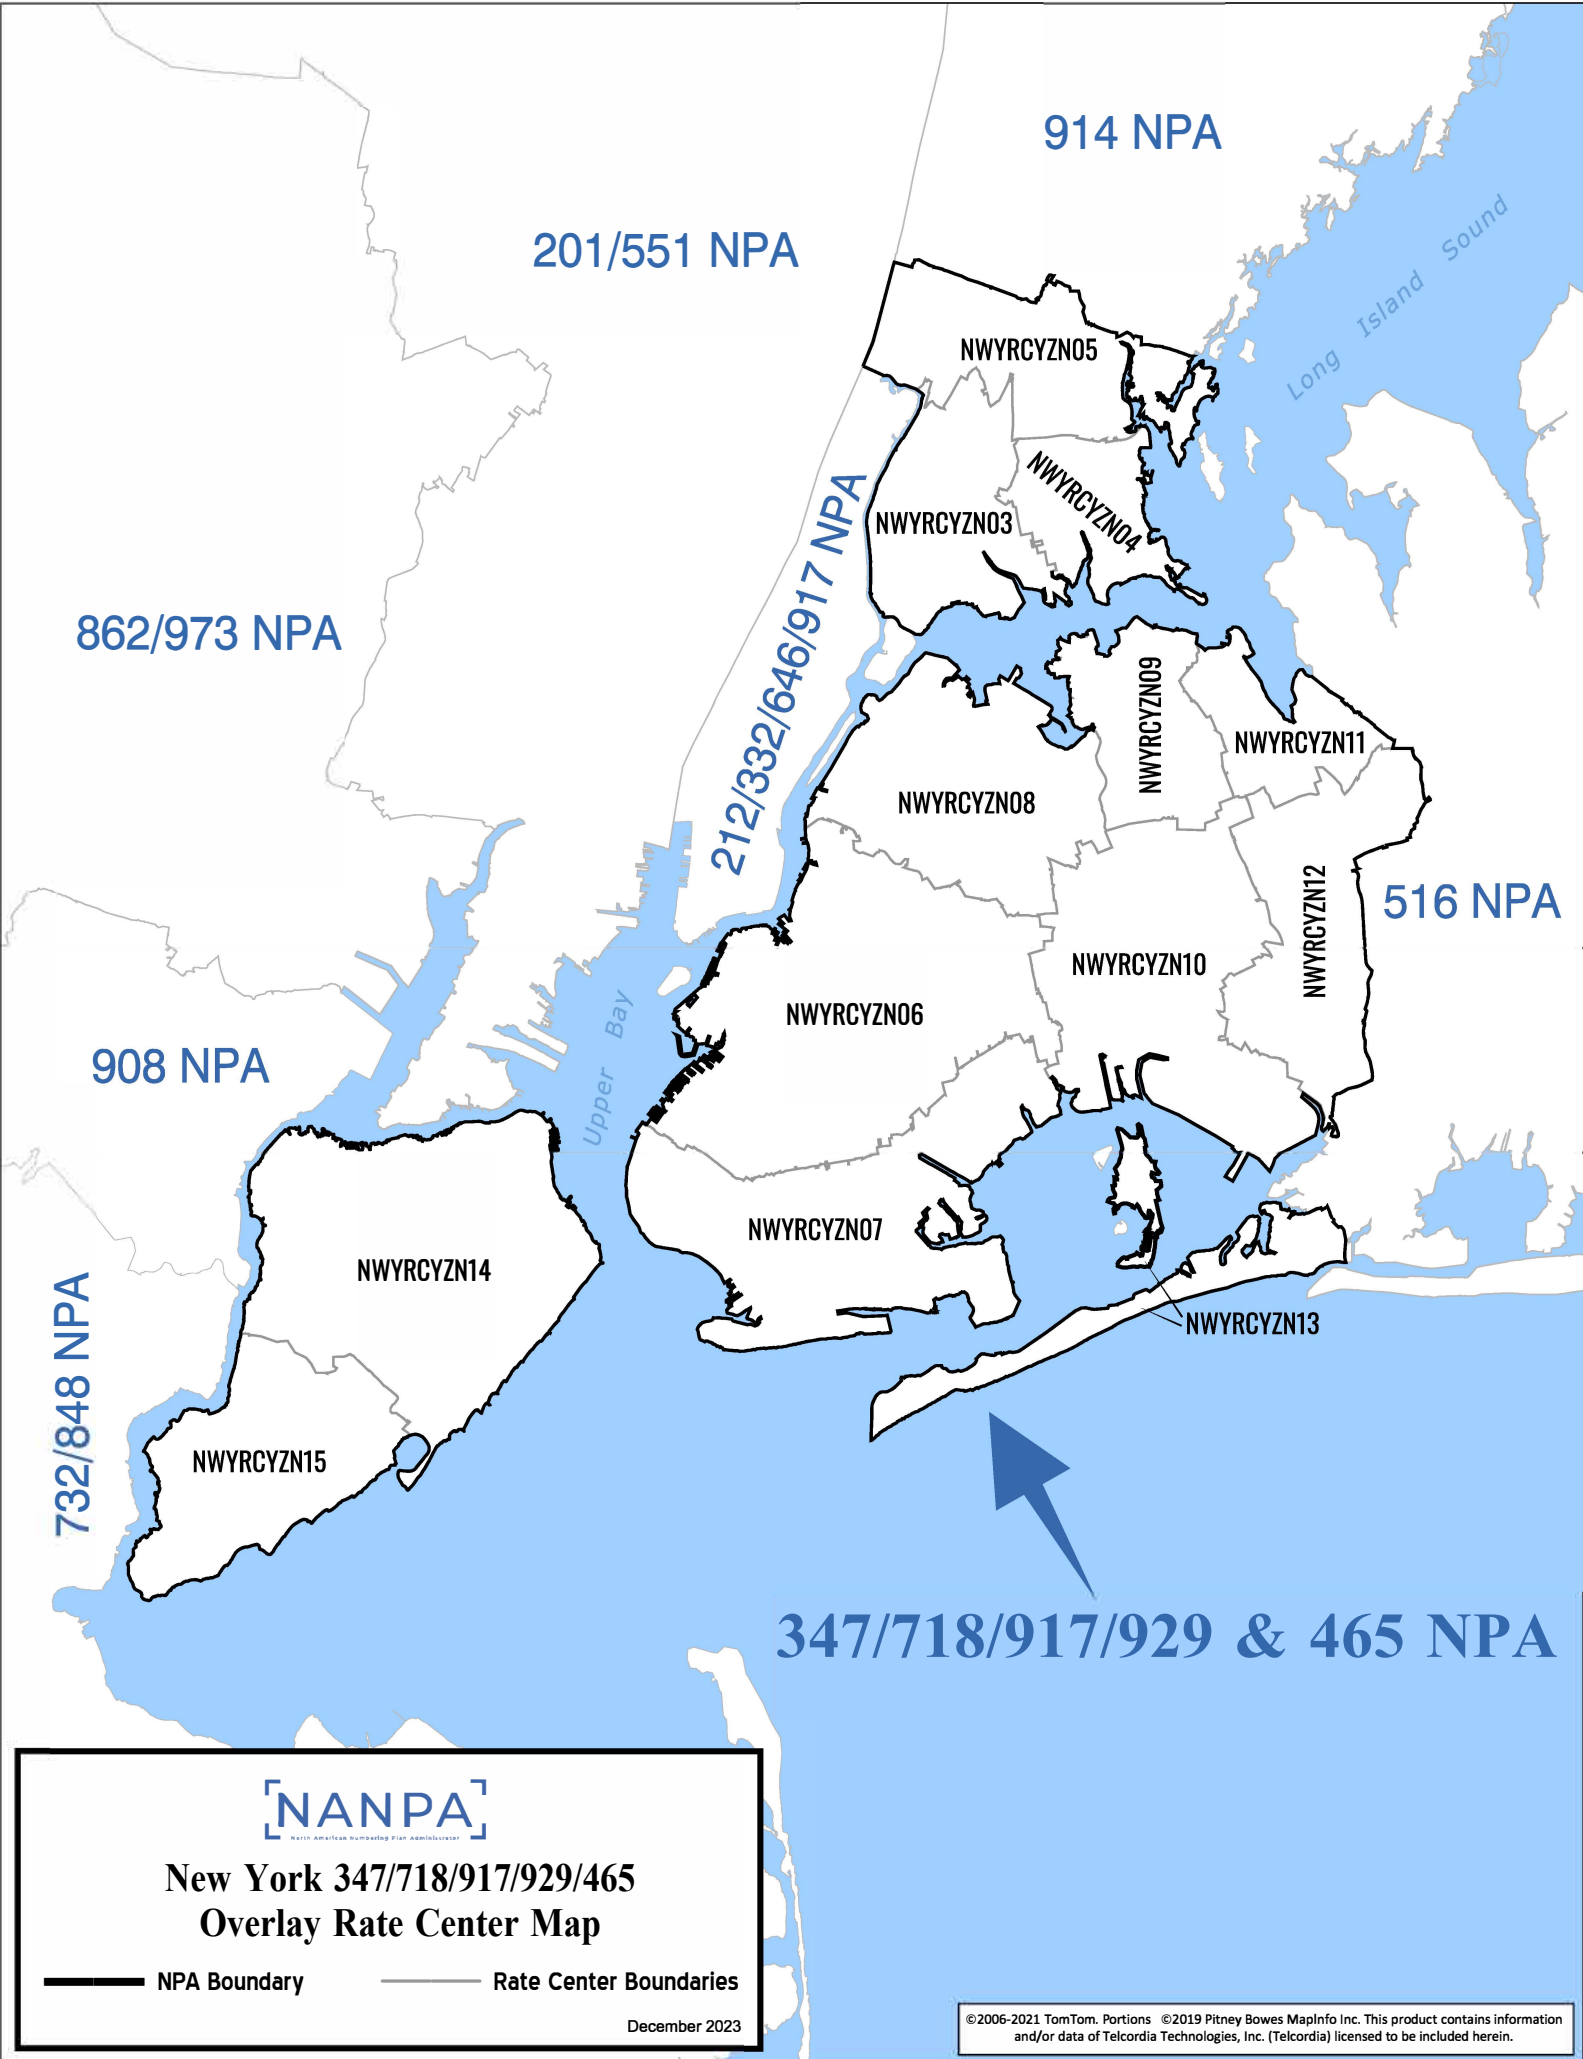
914 NPA

201/551 NPA

Long Island Sound

NWYRCYZN05

NWYRCYZN04

NWYRCYZN03

212/332/646/917 NPA

862/973 NPA

NWYRCYZN09

NWYRCYZN11

NWYRCYZN08

NWYRCYZN12

516 NPA

NWYRCYZN10

Upper Bay

NWYRCYZN06

908 NPA

NWYRCYZN07

NWYRCYZN14

NWYRCYZN13

732/848 NPA

NWYRCYZN15

347/718/917/929 & 465 NPA

NANPA
North American Numbering Plan Administrator

New York 347/718/917/929/465
Overlay Rate Center Map

NPA Boundary

Rate Center Boundaries

December 2023

©2006-2021 TomTom. Portions ©2019 Pitney Bowes MapInfo Inc. This product contains information and/or data of Telcordia Technologies, Inc. (Telcordia) licensed to be included herein.